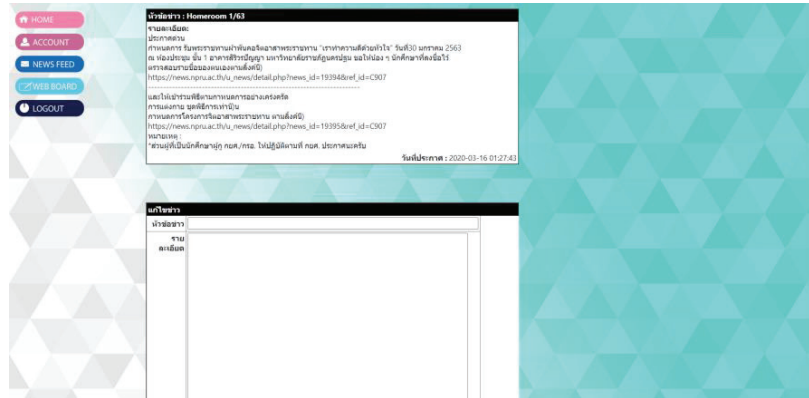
HOME
ACCOUNT
NEWS FEED
WEB BOARD
LOGOUT

หัวข้อข่าว : Homeroom 1/63
รายละเอียด:
ประกาศงาน
กำหนดการ รับพระราชทานฝ่าพันคอจิตอาสาพระราชทาน "เราทำความดีด้วยหัวใจ" วันที่30 มกราคม 2563
ณ ห้องประชุม ชั้น 1 อาคารศิริราชบัญญา มหาวิทยาลัยราชภัฏนครปฐม ขอให้น้อง ๆ นักศึกษาที่ลงชื่อไว้ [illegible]
https://news.npru.ac.th/u_news/detail.php?news_id=19394&ref_id=C907
---------------------------------------------
และให้เข้ารวมพิธีตามกำหนดการอย่างเคร่งครัด
การแต่งกาย ชุดพิธีการเท่านั้น
กำหนดการโครงการจิตอาสาพระราชทาน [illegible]
https://news.npru.ac.th/u_news/detail.php?news_id=19395&ref_id=C907
หมายเหตุ :
*ส่วนผู้ที่เป็นนักศึกษาคู่กู้ กยศ./กรอ. ไปปฏิบัติตามที่ กยศ. ประกาศนะครับ
วันที่ประกาศ : 2020-03-16 01:27:43

แก้ไขข่าว
หัวข้อข่าว
รายละเอียด